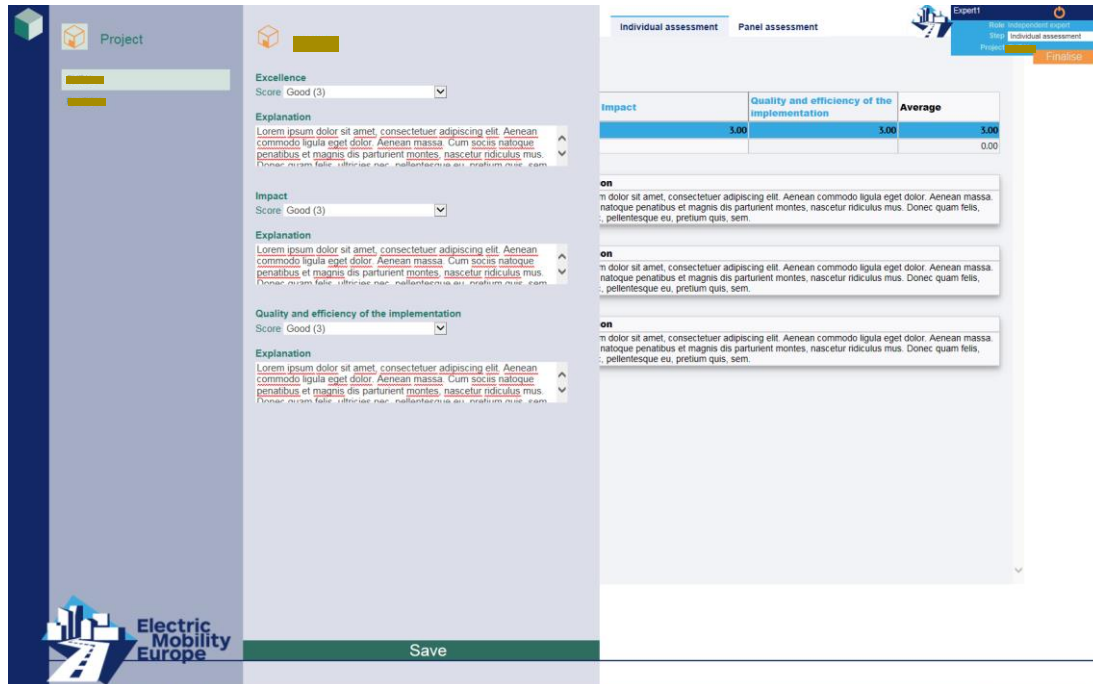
Project

Excellence
Score Good (3)

Explanation
Lorem ipsum dolor sit amet, consectetuer adipiscing elit. Aenean commodo ligula eget dolor. Aenean massa. Cum sociis natoque penatibus et magnis dis parturient montes, nascetur ridiculus mus. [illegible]

Impact
Score Good (3)

Explanation
Lorem ipsum dolor sit amet, consectetuer adipiscing elit. Aenean commodo ligula eget dolor. Aenean massa. Cum sociis natoque penatibus et magnis dis parturient montes, nascetur ridiculus mus. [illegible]

Quality and efficiency of the implementation
Score Good (3)

Explanation
Lorem ipsum dolor sit amet, consectetuer adipiscing elit. Aenean commodo ligula eget dolor. Aenean massa. Cum sociis natoque penatibus et magnis dis parturient montes, nascetur ridiculus mus. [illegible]

Save

Electric Mobility Europe

Individual assessment Panel assessment

Expert1
Role Independent expert
Step Individual assessment
Project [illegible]
Finalise

| Impact | Quality and efficiency of the implementation | Average |
|---|---|---|
| 3.00 | 3.00 | 3.00 |
| | | 0.00 |

on
m dolor sit amet, consectetuer adipiscing elit. Aenean commodo ligula eget dolor. Aenean massa. natoque penatibus et magnis dis parturient montes, nascetur ridiculus mus. Donec quam felis, ;, pellentesque eu, pretium quis, sem.

on
m dolor sit amet, consectetuer adipiscing elit. Aenean commodo ligula eget dolor. Aenean massa. natoque penatibus et magnis dis parturient montes, nascetur ridiculus mus. Donec quam felis, ;, pellentesque eu, pretium quis, sem.

on
m dolor sit amet, consectetuer adipiscing elit. Aenean commodo ligula eget dolor. Aenean massa. natoque penatibus et magnis dis parturient montes, nascetur ridiculus mus. Donec quam felis, ;, pellentesque eu, pretium quis, sem.